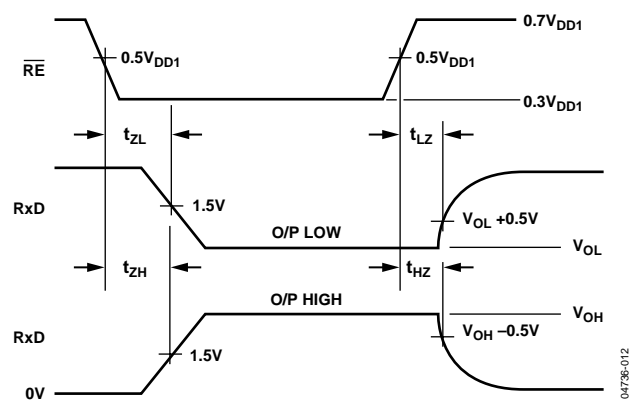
$0.7V_{DD1}$

$\overline{RE}$

$0.5V_{DD1}$

$0.5V_{DD1}$

$0.3V_{DD1}$

$t_{ZL}$

$t_{LZ}$

RxD

1.5V

O/P LOW

$V_{OL}$ +0.5V

$V_{OL}$

$t_{ZH}$

$t_{HZ}$

O/P HIGH

$V_{OH}$

RxD

$V_{OH}$ –0.5V

1.5V

0V

04736-012